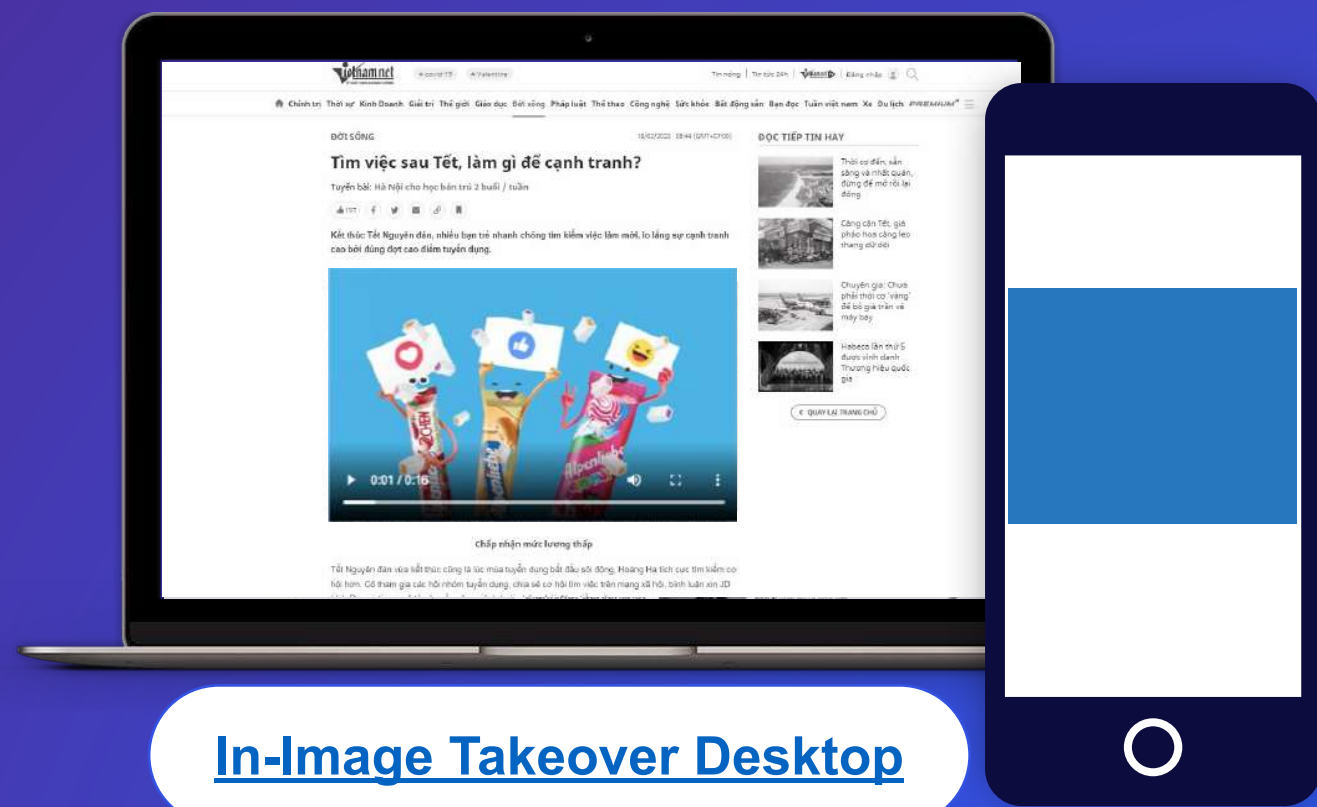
vietnamnet

Tin nóng | Tin tức 24h | Đăng nhập

Chính trị Thời sự Kinh Doanh Giải trí Thế giới Giáo dục Đời sống Pháp luật Thể thao Công nghệ Sức khỏe Bất động sản Bạn đọc Tuần việt nam Xe Du lịch PREMIUM

ĐỜI SỐNG

Tìm việc sau Tết, làm gì để cạnh tranh?

Tuyển bài: Hà Nội cho học bán trú 2 buổi / tuần

Kết thúc Tết Nguyên đán, nhiều bạn trẻ nhanh chóng tìm kiếm việc làm mới, lo lắng sự cạnh tranh cao bởi đúng đợt cao điểm tuyển dụng.

0:01 / 0:16

Chấp nhận mức lương thấp

Tết Nguyên đán vừa kết thúc cũng là lúc mùa tuyển dụng bắt đầu sôi động. Hoàng Hà tích cực tìm kiếm cơ hội hơn. Cô tham gia các hội nhóm tuyển dụng, chia sẻ cơ hội tìm việc trên mạng xã hội, bình luận xin JD

ĐỌC TIẾP TIN HAY

Thời cơ đến, sẵn sàng và nhất quán, đừng để mở rồi lại đóng

Cảng cận Tết, giá pháo hoa cũng leo thang dữ dội

Chuyên gia: Chưa phải thời cơ 'vàng' để bỏ giá trần vé máy bay

Habeco lần thứ 5 được vinh danh Thương hiệu quốc gia

QUAY LẠI TRANG CHỦ

In-Image Takeover Desktop